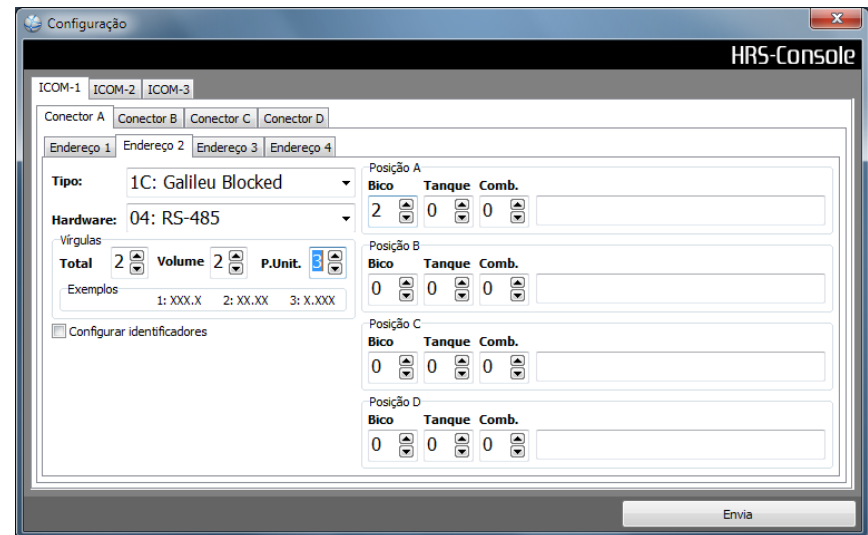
Configuração

HRS-Console

ICOM-1 ICOM-2 ICOM-3

Conector A Conector B Conector C Conector D

Endereço 1 Endereço 2 Endereço 3 Endereço 4

Tipo: 1C: Galileu Blocked

Hardware: 04: RS-485

Vírgulas

Total 2 Volume 2 P.Unit. 3

Exemplos

1: XXX.X 2: XX.XX 3: X.XXX

Configurar identificadores

Posição A

Bico Tanque Comb.

2 0 0

Posição B

Bico Tanque Comb.

0 0 0

Posição C

Bico Tanque Comb.

0 0 0

Posição D

Bico Tanque Comb.

0 0 0

Envia